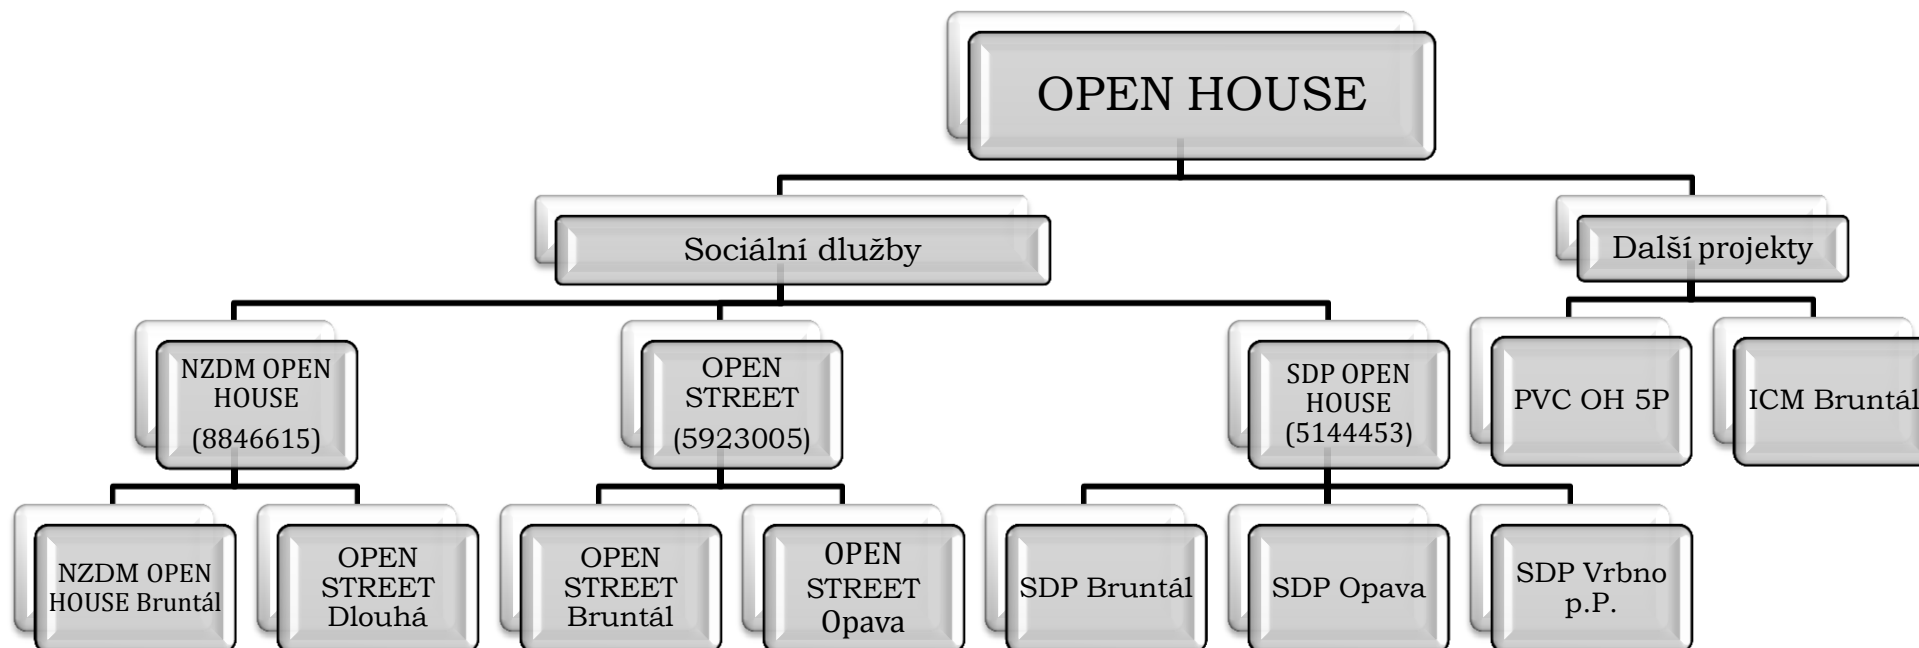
OPEN HOUSE

Sociální dlužby

Další projekty

NZDM OPEN HOUSE (8846615)

OPEN STREET (5923005)

SDP OPEN HOUSE (5144453)

PVC OH 5P

ICM Bruntál

NZDM OPEN HOUSE Bruntál

OPEN STREET Dlouhá

OPEN STREET Bruntál

OPEN STREET Opava

SDP Bruntál

SDP Opava

SDP Vrbno p.P.